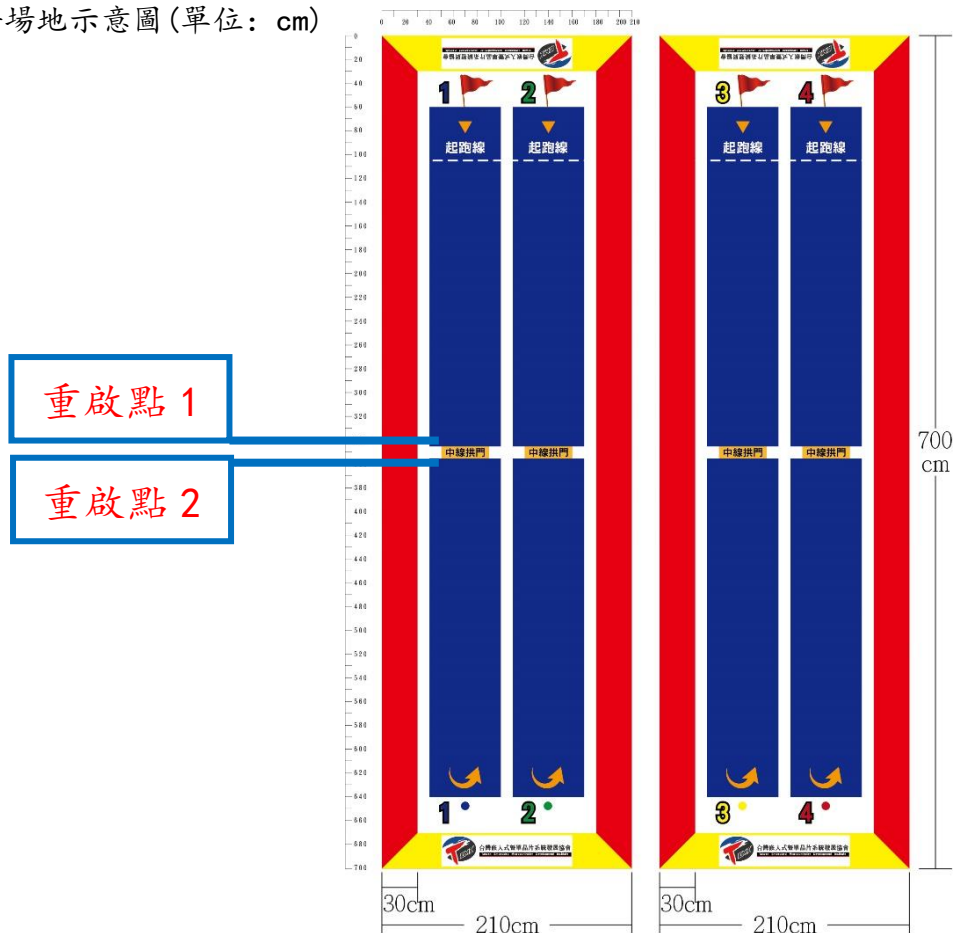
場地示意圖(單位: cm)

0 20 40 60 80 100 120 140 160 180 200 210

0
20
40
60
80
100
120
140
160
180
200
220
240
260
280
300
320
340
360
380
400
420
440
460
480
500
520
540
560
580
600
620
640
660
680
700

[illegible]

1 2 3 4

起跑線 起跑線 起跑線 起跑線

重啟點 1

重啟點 2

中線拱門 中線拱門 中線拱門 中線拱門

700 cm

1 2 3 4

台灣嵌入式暨單晶片系統發展協會
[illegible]

台灣嵌入式暨單晶片系統發展協會
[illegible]

30cm
210cm

30cm
210cm